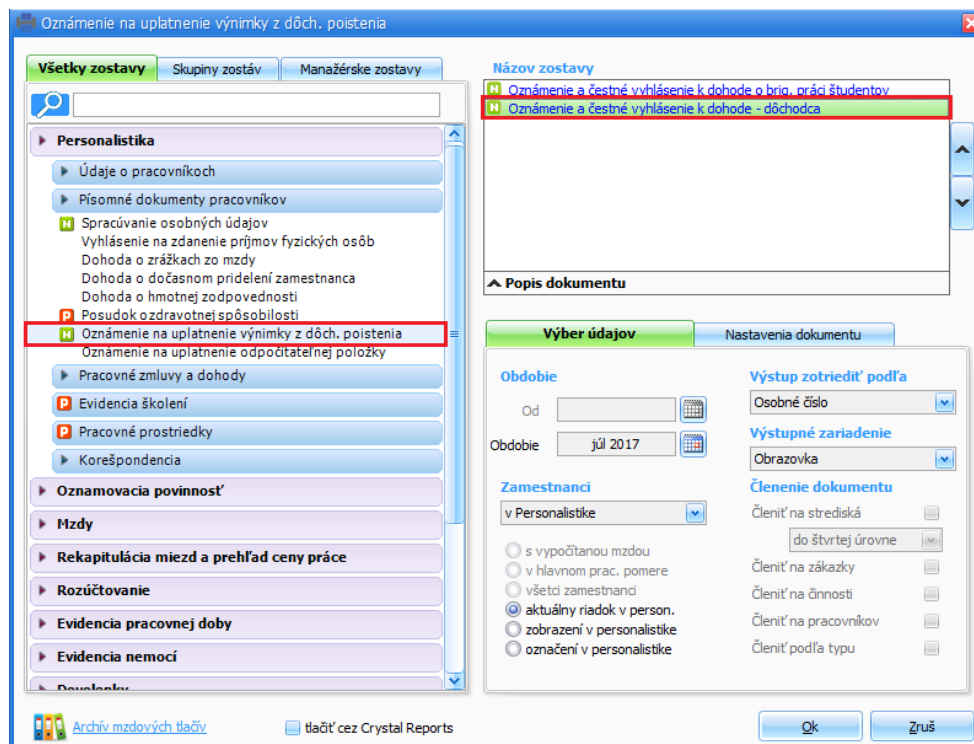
Oznámenie na uplatnenie výnimky z dôch. poistenia

Všetky zostavy | Skupiny zostáv | Manažérske zostavy

Personalistika
Údaje o pracovníkoch
Písomné dokumenty pracovníkov
N Spracúvanie osobných údajov
Vyhlásenie na zdanenie príjmov fyzických osôb
Dohoda o zrážkach zo mzdy
Dohoda o dočasnom pridelení zamestnanca
Dohoda o hmotnej zodpovednosti
P Posudok ozdravotnej spôsobilosti
N Oznámenie na uplatnenie výnimky z dôch. poistenia
Oznámenie na uplatnenie odpočítateľnej položky
Pracovné zmluvy a dohody
P Evidencia školení
P Pracovné prostriedky
Korešpondencia
Oznamovacia povinnosť
Mzdy
Rekapitulácia miezd a prehľad ceny práce
Rozúčtovanie
Evidencia pracovnej doby
Evidencia nemocí
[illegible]

Názov zostavy
N Oznámenie a čestné vyhlásenie k dohode o brig. práci študentov
N Oznámenie a čestné vyhlásenie k dohode - dôchodca

Popis dokumentu

Výber údajov | Nastavenia dokumentu

Obdobie
Od
Obdobie júl 2017

Výstup zotriediť podľa
Osobné číslo
Výstupné zariadenie
Obrazovka

Zamestnanci
v Personalistike
s vypočítanou mzdou
v hlavnom prac. pomere
všetci zamestnanci
aktuálny riadok v person.
zobrazení v personalistike
označení v personalistike

Členenie dokumentu
Členiť na strediská
do štvrtej úrovne
Členiť na zákazky
Členiť na činnosti
Členiť na pracovníkov
Členiť podľa typu

Archív mzdových tlačív
tlačiť cez Crystal Reports
Ok
Zruš